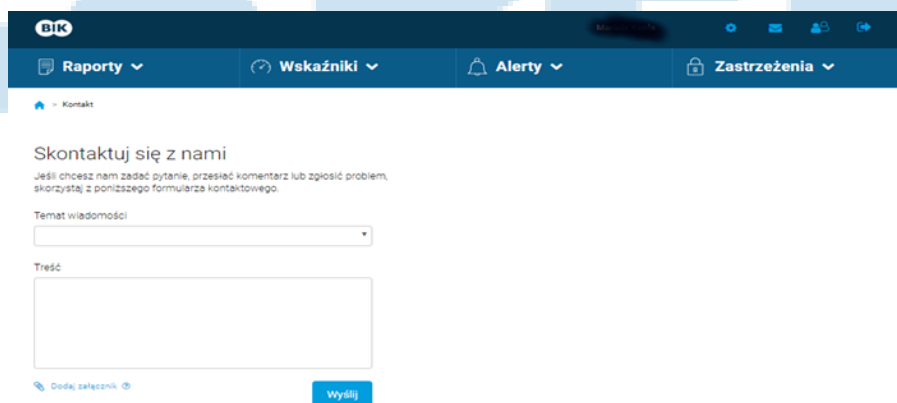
BIK

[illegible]

Raporty

Wskaźniki

Alerty

Zastrzeżenia

> Kontakt

Skontaktuj się z nami

Jeśli chcesz nam zadać pytanie, przesłać komentarz lub zgłosić problem, skorzystaj z poniższego formularza kontaktowego.

Temat wiadomości

Treść

Dodaj załącznik

Wyślij